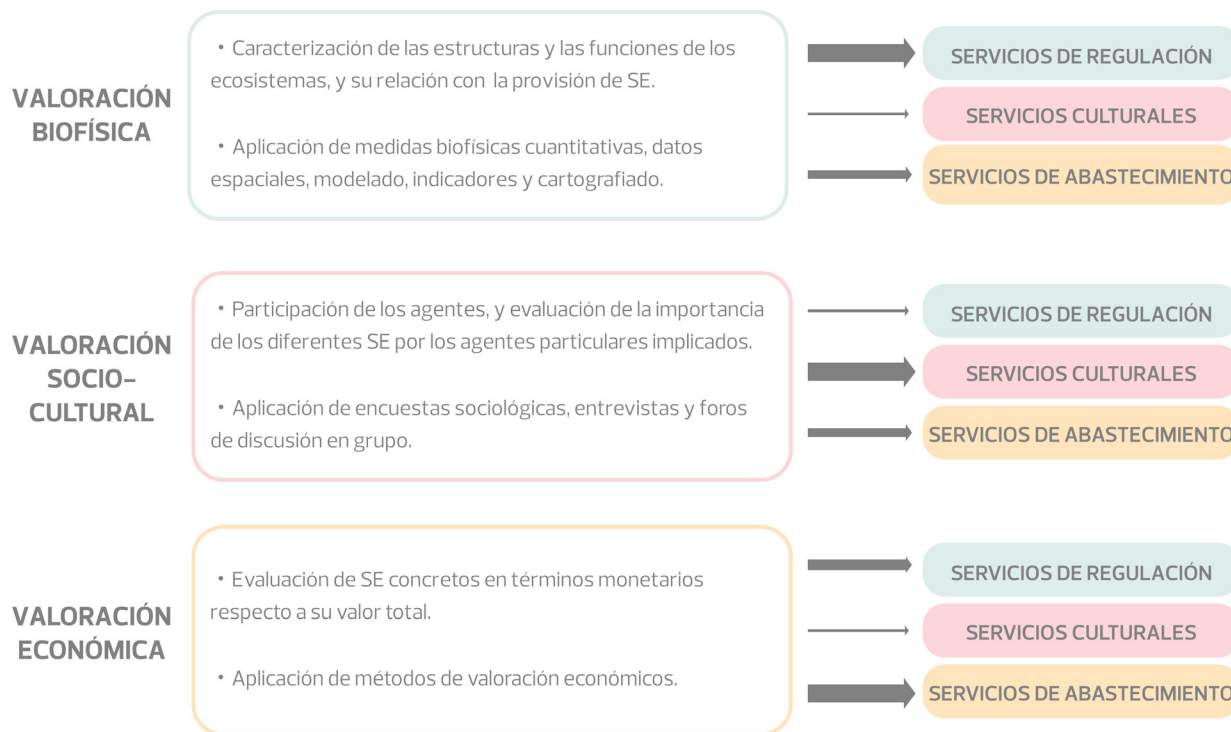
VALORACIÓN BIOFÍSICA

• Caracterización de las estructuras y las funciones de los ecosistemas, y su relación con la provisión de SE.

• Aplicación de medidas biofísicas cuantitativas, datos espaciales, modelado, indicadores y cartografiado.

SERVICIOS DE REGULACIÓN
SERVICIOS CULTURALES
SERVICIOS DE ABASTECIMIENTO

VALORACIÓN SOCIO-CULTURAL

• Participación de los agentes, y evaluación de la importancia de los diferentes SE por los agentes particulares implicados.

• Aplicación de encuestas sociológicas, entrevistas y foros de discusión en grupo.

SERVICIOS DE REGULACIÓN
SERVICIOS CULTURALES
SERVICIOS DE ABASTECIMIENTO

VALORACIÓN ECONÓMICA

• Evaluación de SE concretos en términos monetarios respecto a su valor total.

• Aplicación de métodos de valoración económicos.

SERVICIOS DE REGULACIÓN
SERVICIOS CULTURALES
SERVICIOS DE ABASTECIMIENTO